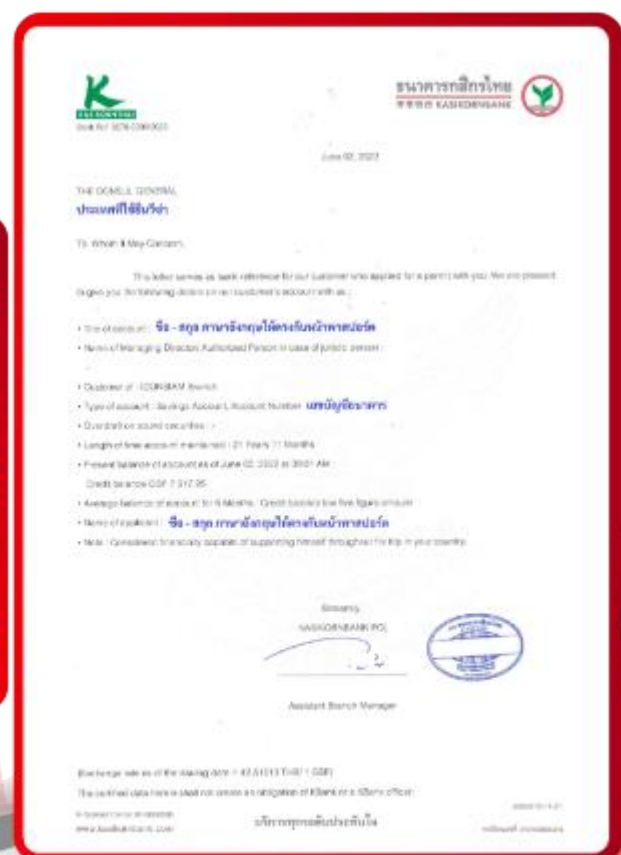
KASIKORNBANK
Doc Ref: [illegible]

ธนาคารกสิกรไทย
KASIKORNBANK

June 02, 2023

THE CONSUL GENERAL
ประเทศที่ใช้ยื่นวีซ่า

To Whom It May Concern,

This letter serves as bank reference for our customer who applied for a permit with you. We are pleased to give you the following details on our customer's account with us :

• Title of account : ชื่อ - สกุล ภาษาอังกฤษให้ตรงกับหน้าพาสปอร์ต
• Name of Managing Director/ Authorized Person in case of juristic person : -

• Customer of : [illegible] Branch
• Type of account : Savings Account, Account Number เลขบัญชีธนาคาร
• Overdraft on sound securities : -
• Length of time account maintained : 21 Years 11 Months
• Present balance of account as of June 02, 2023 at 09:01 AM :
Credit balance GBP 7,317.95
• Average balance of account for 6 Months : Credit balance low five figure amount
• Name of applicant : ชื่อ - สกุล ภาษาอังกฤษให้ตรงกับหน้าพาสปอร์ต
• Note : Considered financially capable of supporting himself throughout his trip in your country.

Sincerely,
KASIKORNBANK PCL

Assistant Branch Manager

Exchange rate as of the issuing date = 43.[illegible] THB/1 GBP
The certified data herein shall not create an obligation of KBank or a KBank officer.

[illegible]
www.kasikornbank.com

บริการทุกระดับประทับใจ

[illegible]
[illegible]